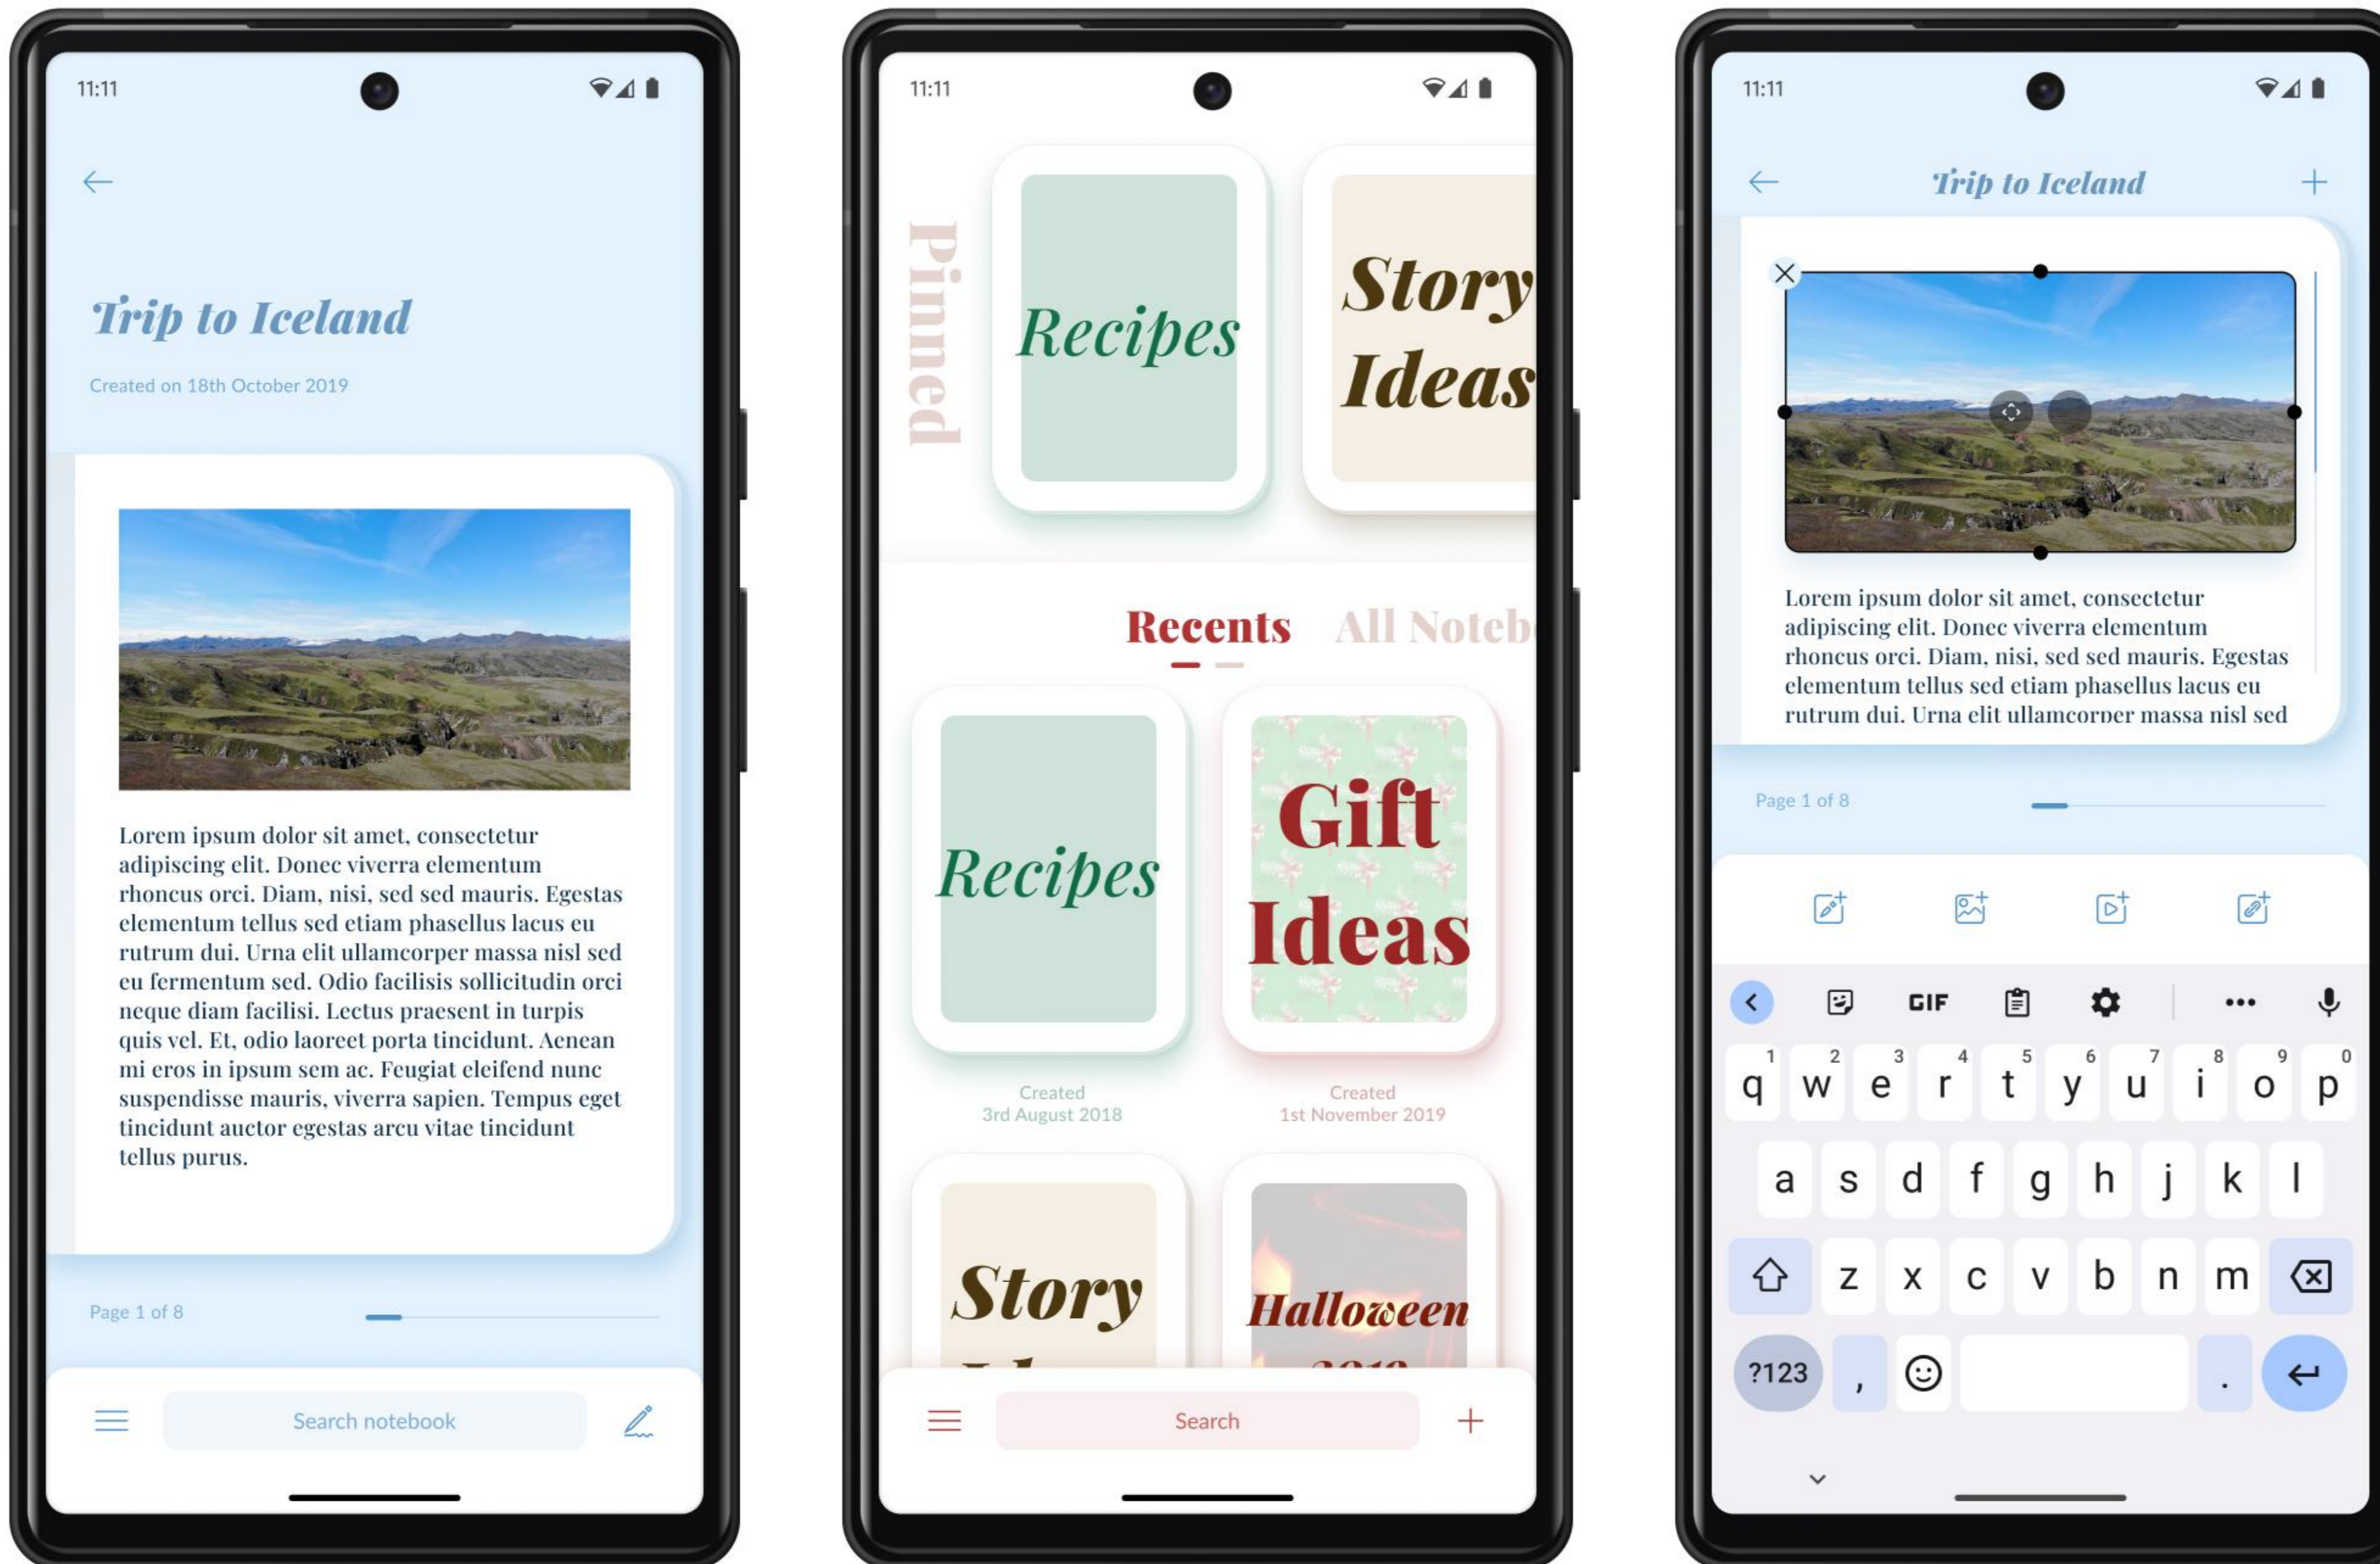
11:11

Trip to Iceland

Created on 18th October 2019

Lorem ipsum dolor sit amet, consectetur adipiscing elit. Donec viverra elementum rhoncus orci. Diam, nisi, sed sed mauris. Egestas elementum tellus sed etiam phasellus lacus eu rutrum dui. Urna elit ullamcorper massa nisl sed eu fermentum sed. Odio facilisis sollicitudin orci neque diam facilisi. Lectus praesent in turpis quis vel. Et, odio laoreet porta tincidunt. Aenean mi eros in ipsum sem ac. Feugiat eleifend nunc suspendisse mauris, viverra sapien. Tempus eget tincidunt auctor egestas arcu vitae tincidunt tellus purus.

Page 1 of 8

Search notebook

11:11

Pinned

Recipes

Story Ideas

Recents All Noteb

Recipes

Created 3rd August 2018

Gift Ideas

Created 1st November 2019

Story Id

Halloween 2019

Search

11:11

Trip to Iceland

Lorem ipsum dolor sit amet, consectetur adipiscing elit. Donec viverra elementum rhoncus orci. Diam, nisi, sed sed mauris. Egestas elementum tellus sed etiam phasellus lacus eu rutrum dui. Urna elit ullamcorper massa nisl sed

Page 1 of 8

GIF

1 2 3 4 5 6 7 8 9 0
q w e r t y u i o p
a s d f g h j k l
z x c v b n m
?123 , .